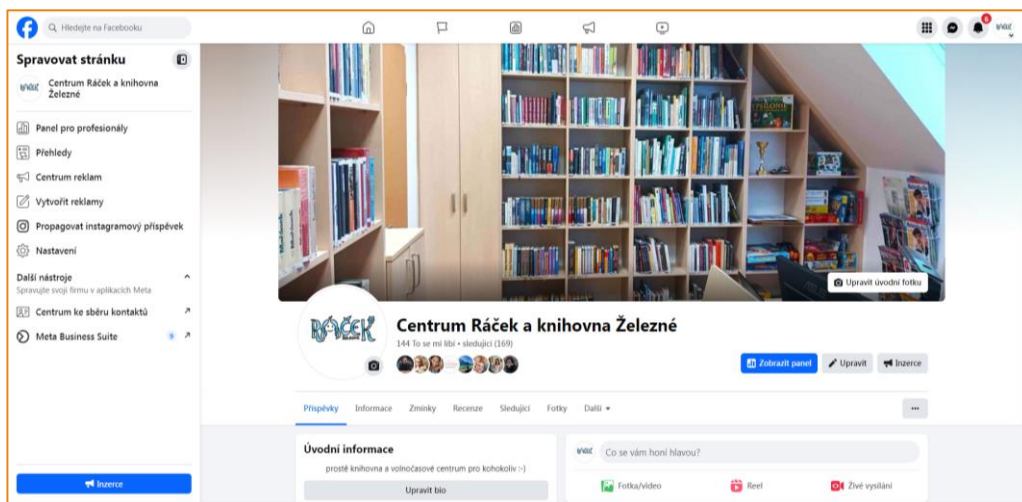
Hledejte na Facebooku

6

Spravovat stránku

Centrum Ráček a knihovna Železné

Panel pro profesionály
Přehledy
Centrum reklam
Vytvořit reklamy
Propagovat instagramový příspěvek
Nastavení

Další nástroje
Spravujte svoji firmu v aplikacích Meta

Centrum ke sběru kontaktů
Meta Business Suite

Inzerce

Upravit úvodní fotku

RÁČEK

Centrum Ráček a knihovna Železné
144 To se mi líbí • sledující (169)

Zobrazit panel
Upravit
Inzerce

Příspěvky Informace Zmínky Recenze Sledující Fotky Další

Úvodní informace
prostě knihovna a volnočasové centrum pro kohokoliv :-)
Upravit bio

Co se vám honí hlavou?
Fotka/video
Reel
Živé vysílání